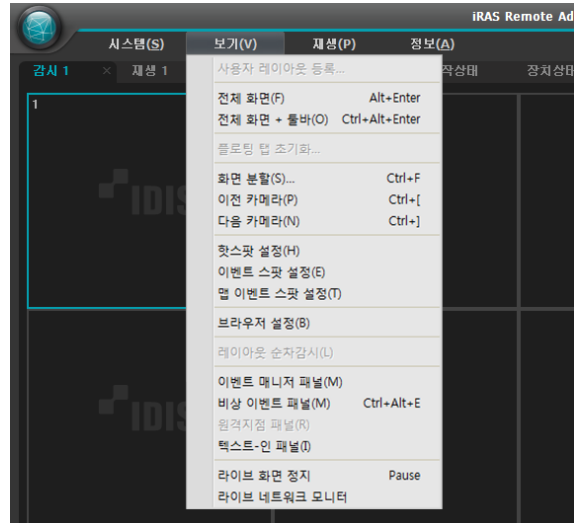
iRAS Remote Ad

시스템(S) 보기(V) 재생(P) 정보(A)

감시 1 × 재생 1 장상태 장치상태

1

IDIS

IDIS

사용자 레이아웃 등록...

전체 화면(F) Alt+Enter
전체 화면 + 툴바(O) Ctrl+Alt+Enter

플로팅 탭 초기화...

화면 분할(S)... Ctrl+F
이전 카메라(P) Ctrl+[
다음 카메라(N) Ctrl+]

핫스팟 설정(H)
이벤트 스팟 설정(E)
맵 이벤트 스팟 설정(T)

브라우저 설정(B)

레이아웃 순차감시(L)

이벤트 매니저 패널(M)
비상 이벤트 패널(M) Ctrl+Alt+E
원격지점 패널(R)
텍스트-인 패널(I)

라이브 화면 정지 Pause
라이브 네트워크 모니터